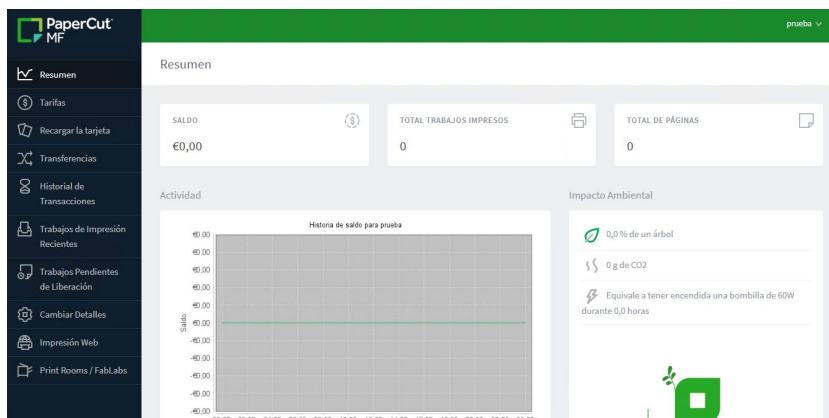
PaperCut MF

prueba

Resumen
Tarifas
Recargar la tarjeta
Transferencias
Historial de Transacciones
Trabajos de Impresión Recientes
Trabajos Pendientes de Liberación
Cambiar Detalles
Impresión Web
Print Rooms / FabLabs

Resumen

SALDO
€0,00

TOTAL TRABAJOS IMPRESOS
0

TOTAL DE PÁGINAS
0

Actividad

Historia de saldo para prueba

€0.00
€0.00
€0.00
€0.00
€0.00
€0.00
€0.00
€0.00
€0.00
€0.00

Saldo

Impacto Ambiental

0,0 % de un árbol

0 g de CO2

Equivale a tener encendida una bombilla de 60W durante 0,0 horas